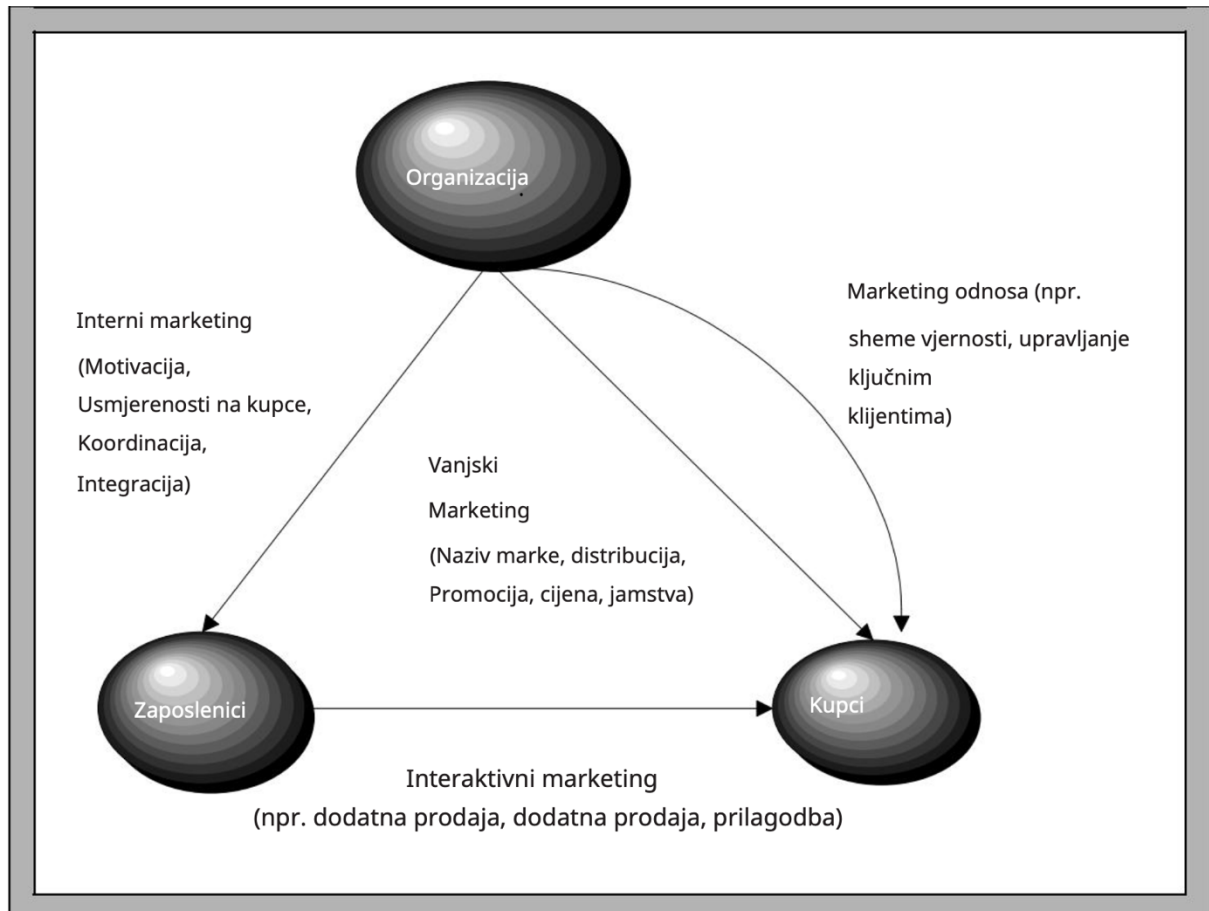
Organizacija

Interni marketing

(Motivacija, Usmjerenosti na kupce, Koordinacija, Integracija)

Marketing odnosa (npr. sheme vjernosti, upravljanje ključnim klijentima)

Vanjski Marketing

(Naziv marke, distribucija, Promocija, cijena, jamstva)

Zaposlenici

Kupci

Interaktivni marketing

(npr. dodatna prodaja, dodatna prodaja, prilagodba)